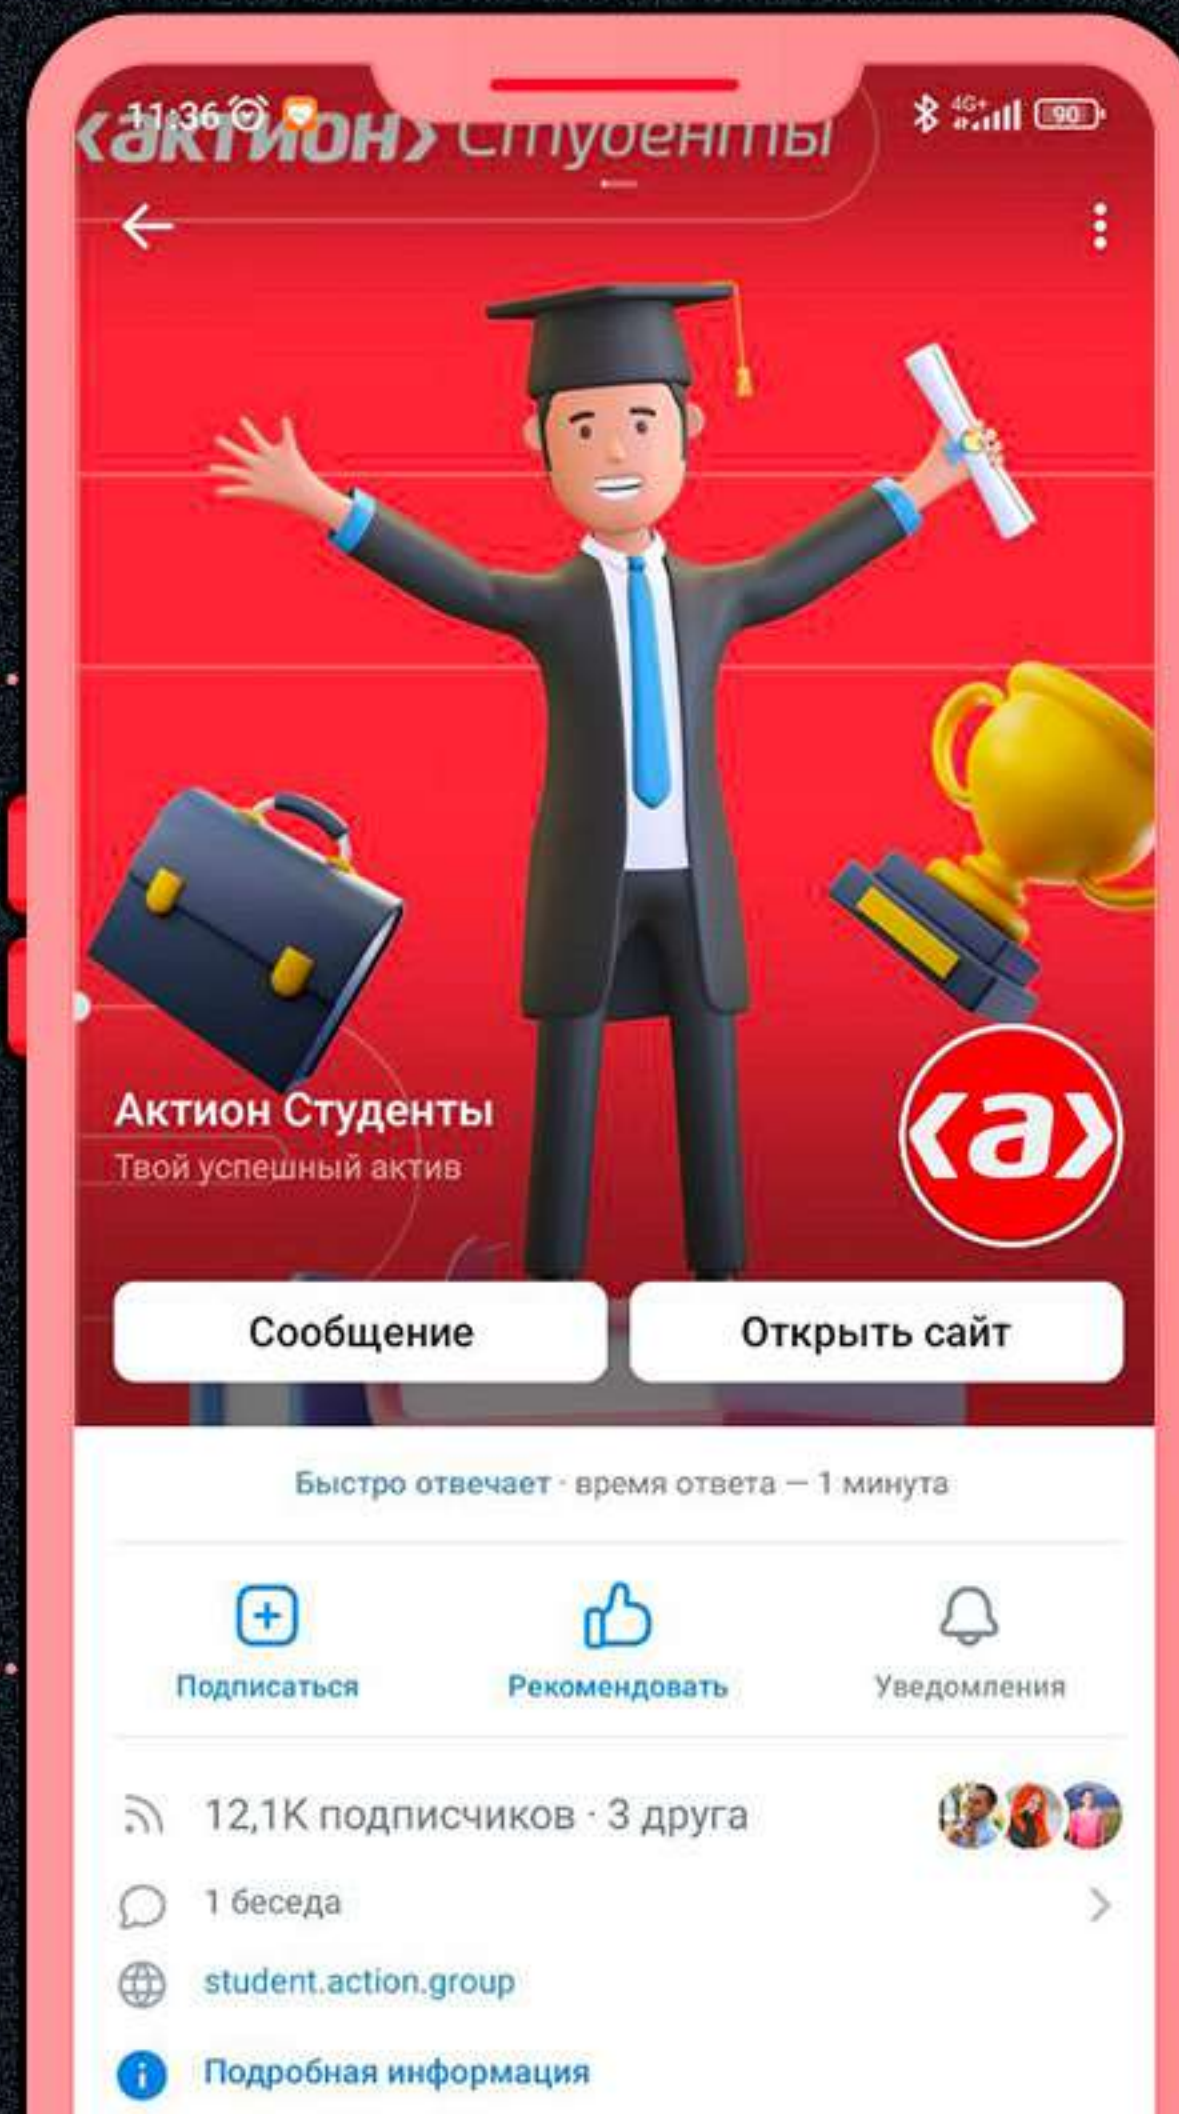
11:36

4G+ 90

‹актион› Студенты

Актион Студенты

Твой успешный актив

‹а›

Сообщение

Открыть сайт

Быстро отвечает · время ответа — 1 минута

Подписаться

Рекомендовать

Уведомления

12,1K подписчиков · 3 друга

1 беседа

student.action.group

Подробная информация